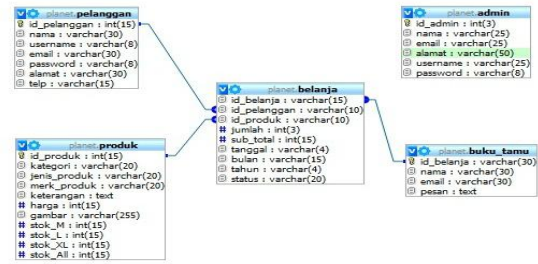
planet.pelanggan
id_pelanggan : int(15)
nama : varchar(30)
username : varchar(8)
email : varchar(30)
password : varchar(8)
alamat : varchar(30)
telp : varchar(15)

planet.admin
id_admin : int(3)
nama : varchar(25)
email : varchar(25)
alamat : varchar(50)
username : varchar(25)
password : varchar(8)

planet.belanja
id_belanja : varchar(15)
id_pelanggan : varchar(10)
id_produk : varchar(10)
jumlah : int(3)
sub_total : int(15)
tanggal : varchar(4)
bulan : varchar(15)
tahun : varchar(4)
status : varchar(20)

planet.produk
id_produk : int(15)
kategori : varchar(20)
jenis_produk : varchar(20)
merk_produk : varchar(20)
keterangan : text
harga : int(15)
gambar : varchar(255)
stok_M : int(15)
stok_L : int(15)
stok_XL : int(15)
stok_All : int(15)

planet.buku_tamu
id_belanja : varchar(30)
nama : varchar(30)
email : varchar(30)
pesan : text